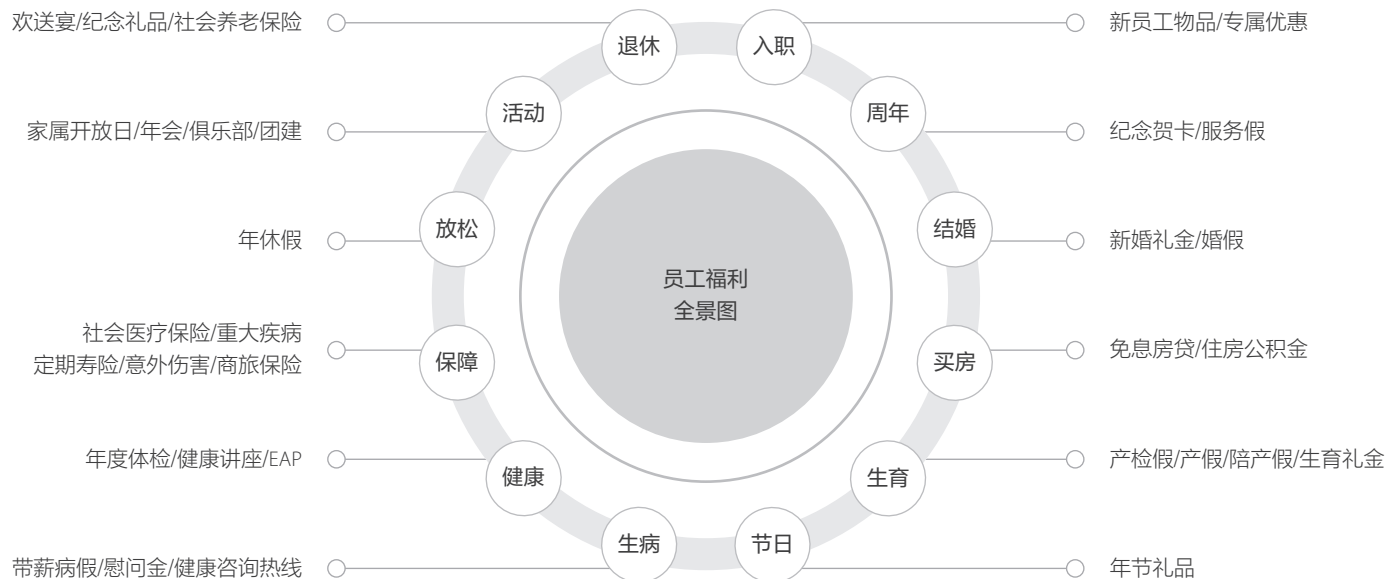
员工福利
全景图

欢送宴/纪念礼品/社会养老保险
退休

入职
新员工物品/专属优惠

家属开放日/年会/俱乐部/团建
活动

周年
纪念贺卡/服务假

年休假
放松

结婚
新婚礼金/婚假

社会医疗保险/重大疾病
定期寿险/意外伤害/商旅保险
保障

买房
免息房贷/住房公积金

年度体检/健康讲座/EAP
健康

生育
产检假/产假/陪产假/生育礼金

带薪病假/慰问金/健康咨询热线
生病

节日
年节礼品